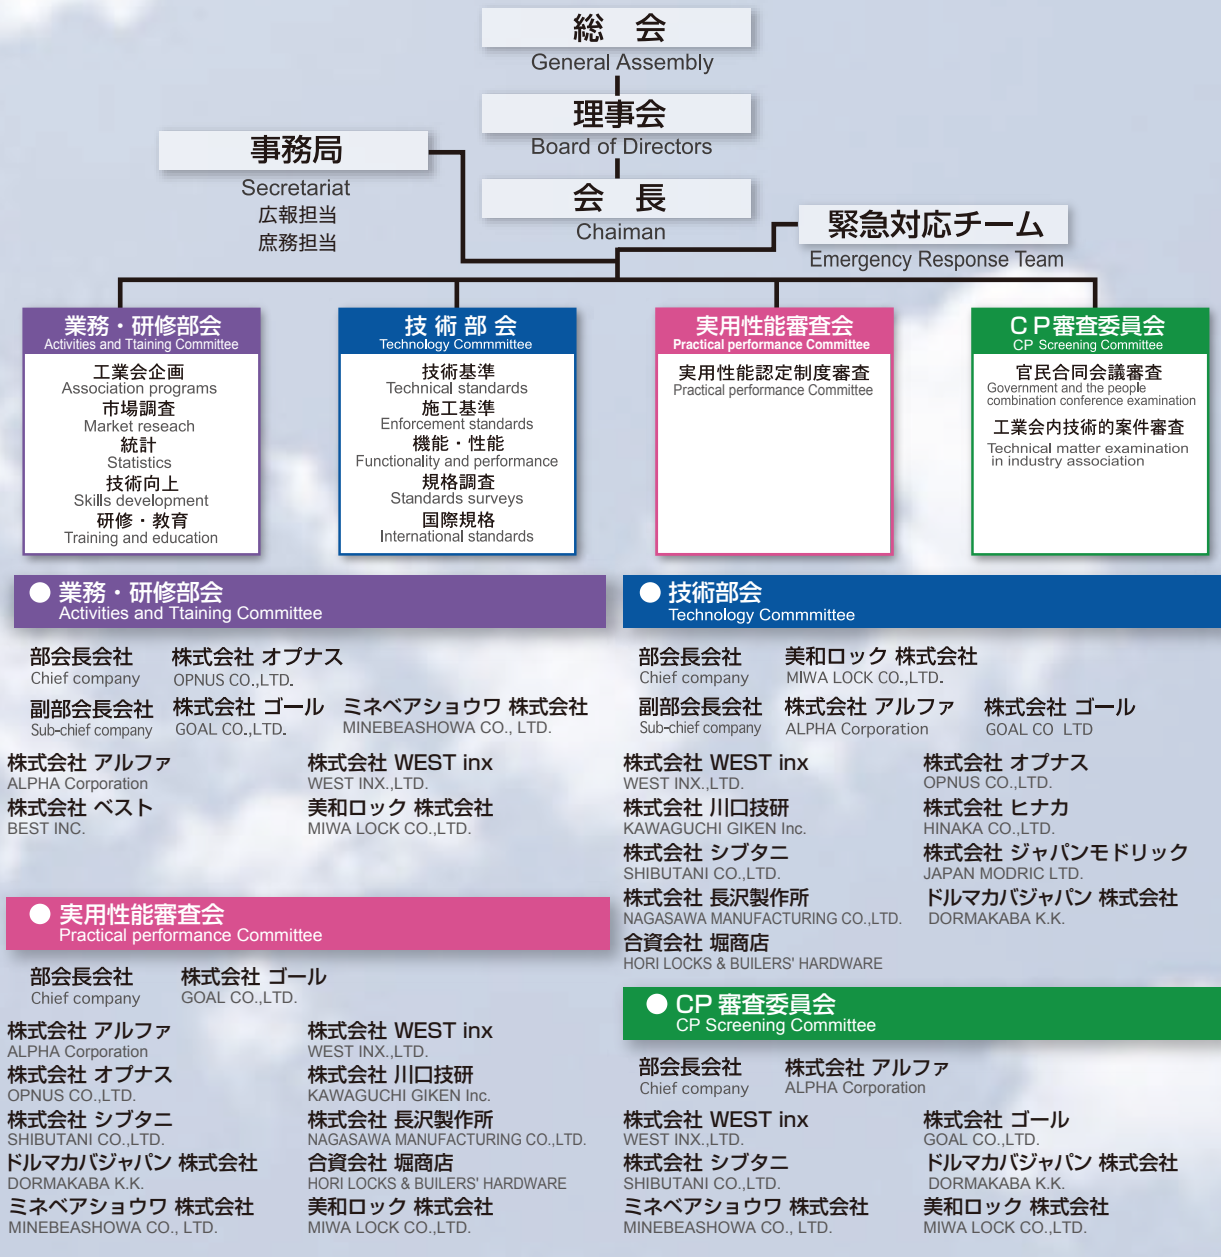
総　会
General Assembly

理事会
Board of Directors

事務局
Secretariat
広報担当
庶務担当

会　長
Chaiman

緊急対応チーム
Emergency Response Team

業務・研修部会
Activities and Ttaining Committee
工業会企画
Association programs
市場調査
Market reseach
統計
Statistics
技術向上
Skills development
研修・教育
Training and education

技術部会
Technology Commmittee
技術基準
Technical standards
施工基準
Enforcement standards
機能・性能
Functionality and performance
規格調査
Standards surveys
国際規格
International standards

実用性能審査会
Practical performance Committee
実用性能認定制度審査
Practical performance Committee

CP審査委員会
CP Screening Committee
官民合同会議審査
Government and the people combination conference examination
工業会内技術的案件審査
Technical matter examination in industry association

業務・研修部会
Activities and Ttaining Committee

部会長会社
Chief company
株式会社 オプナス
OPNUS CO.,LTD.
副部会長会社
Sub-chief company
株式会社 ゴール
GOAL CO.,LTD.
ミネベアショウワ 株式会社
MINEBEASHOWA CO., LTD.
株式会社 アルファ
ALPHA Corporation
株式会社 WEST inx
WEST INX.,LTD.
株式会社 ベスト
BEST INC.
美和ロック 株式会社
MIWA LOCK CO.,LTD.

技術部会
Technology Commmittee

部会長会社
Chief company
美和ロック 株式会社
MIWA LOCK CO.,LTD.
副部会長会社
Sub-chief company
株式会社 アルファ
ALPHA Corporation
株式会社 ゴール
GOAL CO LTD
株式会社 WEST inx
WEST INX.,LTD.
株式会社 オプナス
OPNUS CO.,LTD.
株式会社 川口技研
KAWAGUCHI GIKEN Inc.
株式会社 ヒナカ
HINAKA CO.,LTD.
株式会社 シブタニ
SHIBUTANI CO.,LTD.
株式会社 ジャパンモドリック
JAPAN MODRIC LTD.
株式会社 長沢製作所
NAGASAWA MANUFACTURING CO.,LTD.
ドルマカバジャパン 株式会社
DORMAKABA K.K.
合資会社 堀商店
HORI LOCKS & BUILERS' HARDWARE

実用性能審査会
Practical performance Committee

部会長会社
Chief company
株式会社 ゴール
GOAL CO.,LTD.
株式会社 アルファ
ALPHA Corporation
株式会社 WEST inx
WEST INX.,LTD.
株式会社 オプナス
OPNUS CO.,LTD.
株式会社 川口技研
KAWAGUCHI GIKEN Inc.
株式会社 シブタニ
SHIBUTANI CO.,LTD.
株式会社 長沢製作所
NAGASAWA MANUFACTURING CO.,LTD.
ドルマカバジャパン 株式会社
DORMAKABA K.K.
合資会社 堀商店
HORI LOCKS & BUILERS' HARDWARE
ミネベアショウワ 株式会社
MINEBEASHOWA CO., LTD.
美和ロック 株式会社
MIWA LOCK CO.,LTD.

CP 審査委員会
CP Screening Committee

部会長会社
Chief company
株式会社 アルファ
ALPHA Corporation
株式会社 WEST inx
WEST INX.,LTD.
株式会社 ゴール
GOAL CO.,LTD.
株式会社 シブタニ
SHIBUTANI CO.,LTD.
ドルマカバジャパン 株式会社
DORMAKABA K.K.
ミネベアショウワ 株式会社
MINEBEASHOWA CO., LTD.
美和ロック 株式会社
MIWA LOCK CO.,LTD.